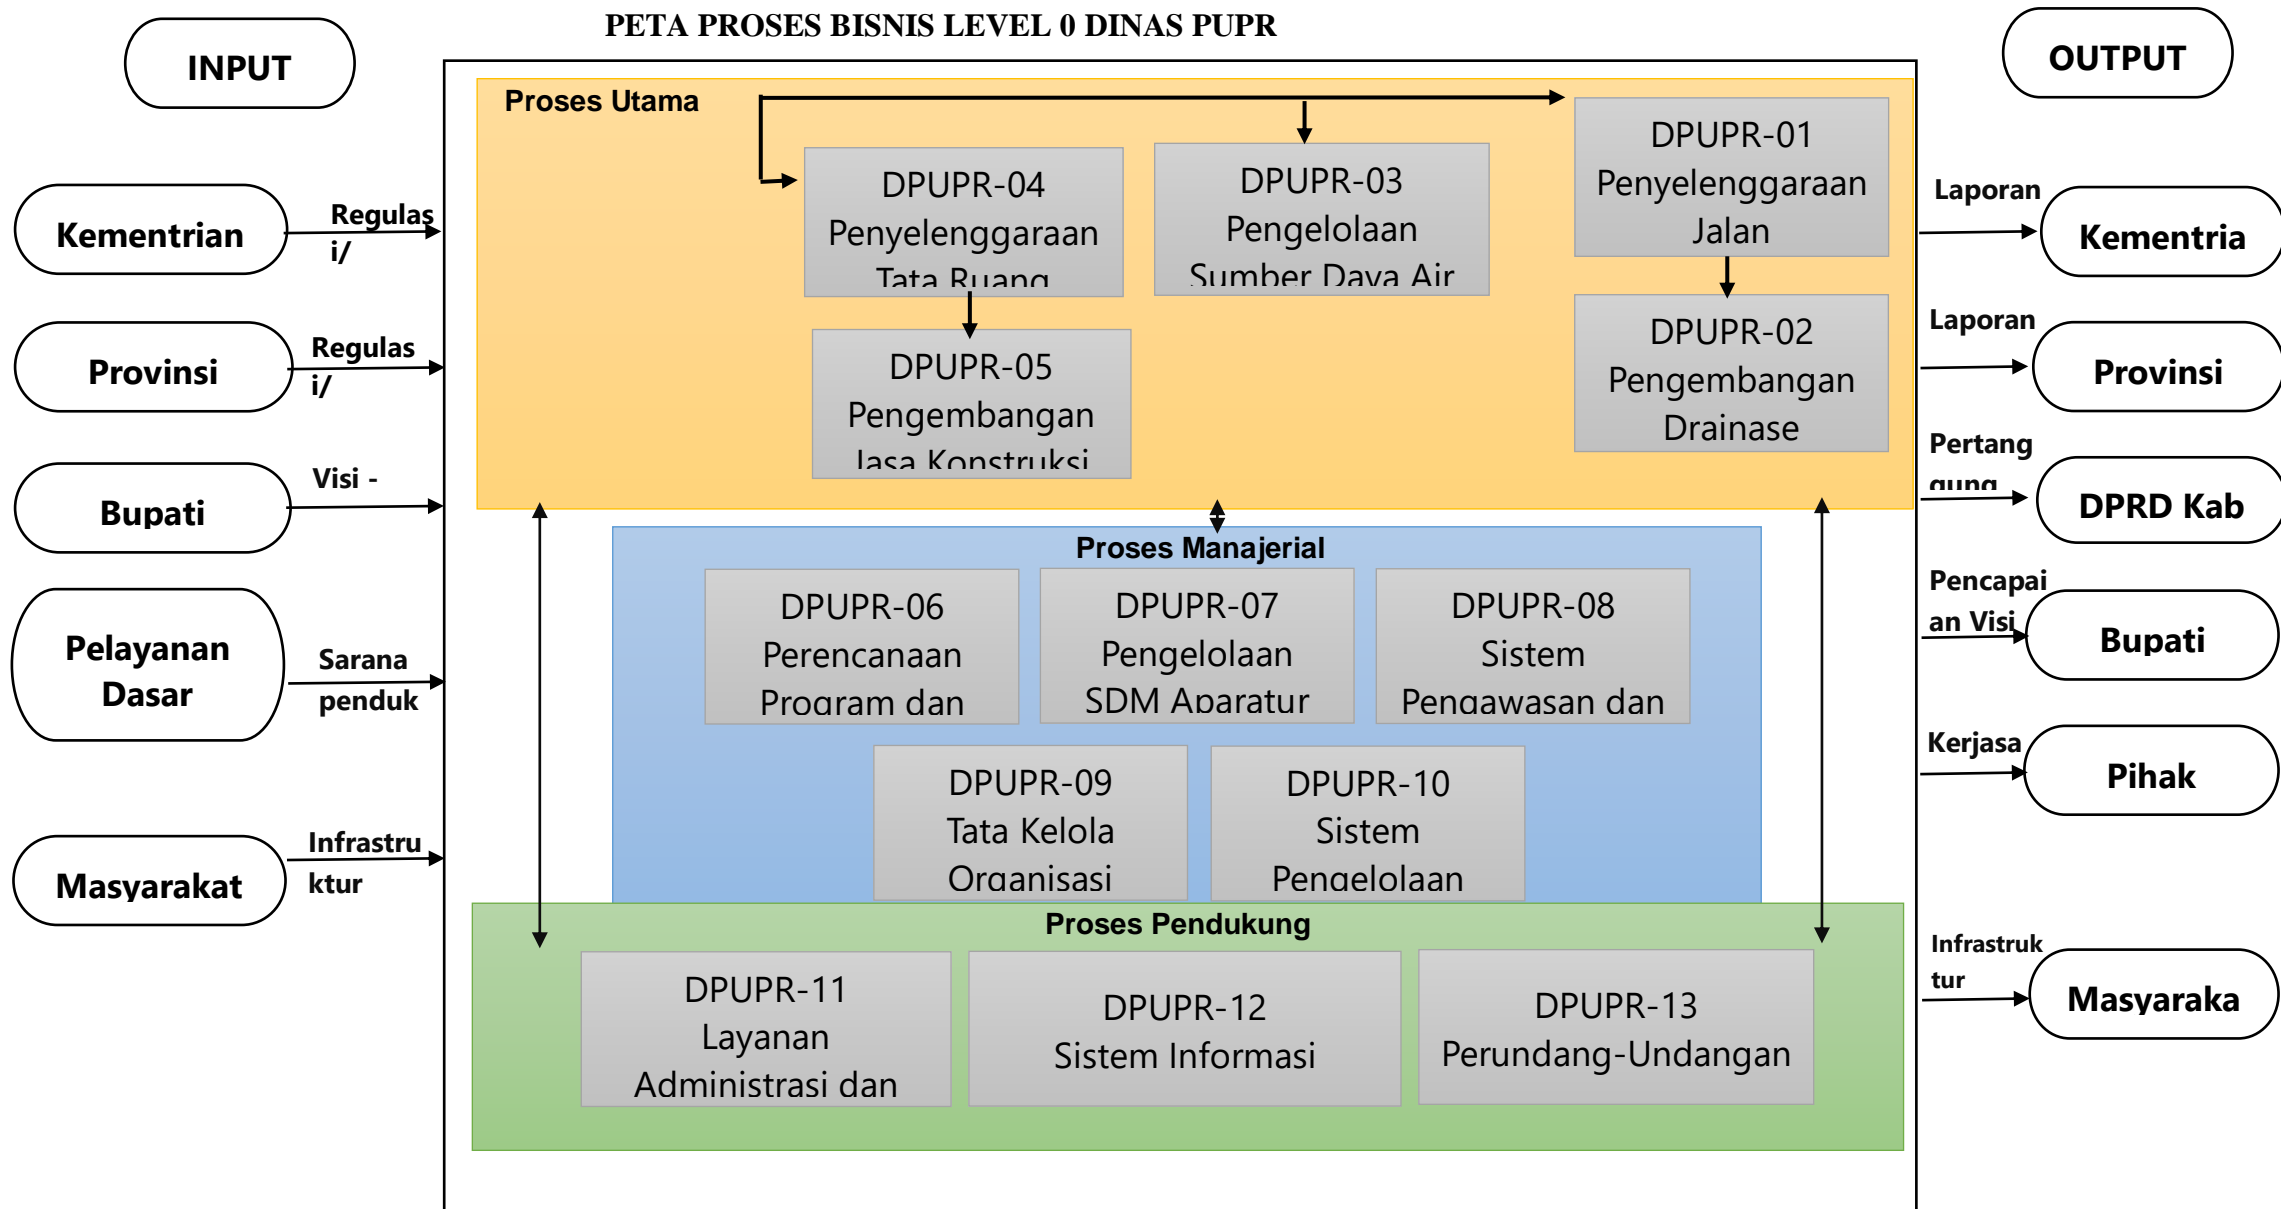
PETA PROSES BISNIS LEVEL 0 DINAS PUPR

INPUT

Kementrian
Regulasi/

Provinsi
Regulasi/

Bupati
Visi -

Pelayanan Dasar
Sarana penduk

Masyarakat
Infrastruktur

Proses Utama

DPUPR-04
Penyelenggaraan
Tata Ruang

DPUPR-03
Pengelolaan
Sumber Daya Air

DPUPR-01
Penyelenggaraan
Jalan

DPUPR-05
Pengembangan
Jasa Konstruksi

DPUPR-02
Pengembangan
Drainase

Proses Manajerial

DPUPR-06
Perencanaan
Program dan

DPUPR-07
Pengelolaan
SDM Aparatur

DPUPR-08
Sistem
Pengawasan dan

DPUPR-09
Tata Kelola
Organisasi

DPUPR-10
Sistem
Pengelolaan

Proses Pendukung

DPUPR-11
Layanan
Administrasi dan

DPUPR-12
Sistem Informasi

DPUPR-13
Perundang-Undangan

OUTPUT

Laporan
Kementria

Laporan
Provinsi

Pertanggung
DPRD Kab

Pencapaian Visi
Bupati

Kerjasa
Pihak

Infrastruktur
Masyaraka